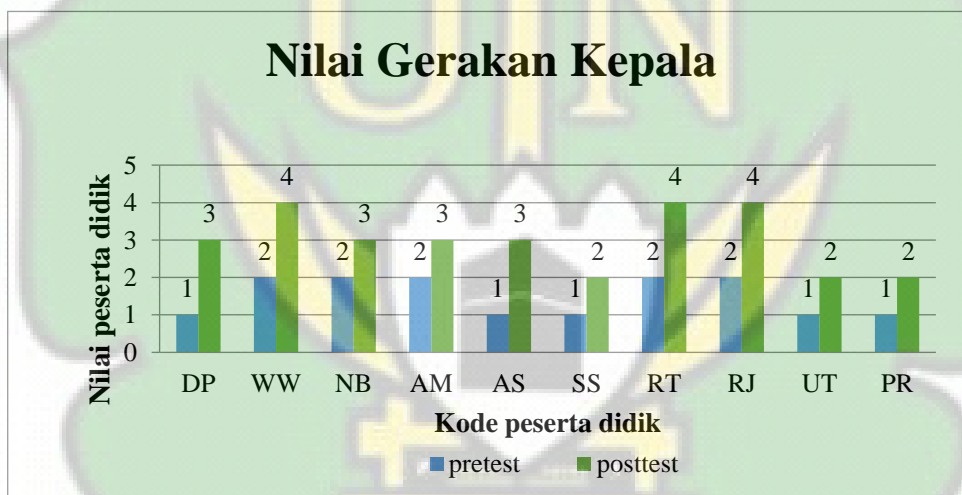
Nilai Gerakan Kepala

Nilai peserta didik

5
4
3
2
1
0

| | DP | WW | NB | AM | AS | SS | RT | RJ | UT | PR |
|---|---|---|---|---|---|---|---|---|---|---|
| pretest | 1 | 2 | 2 | 2 | 1 | 1 | 2 | 2 | 1 | 1 |
| posttest | 3 | 4 | 3 | 3 | 3 | 2 | 4 | 4 | 2 | 2 |

Kode peserta didik

pretest posttest